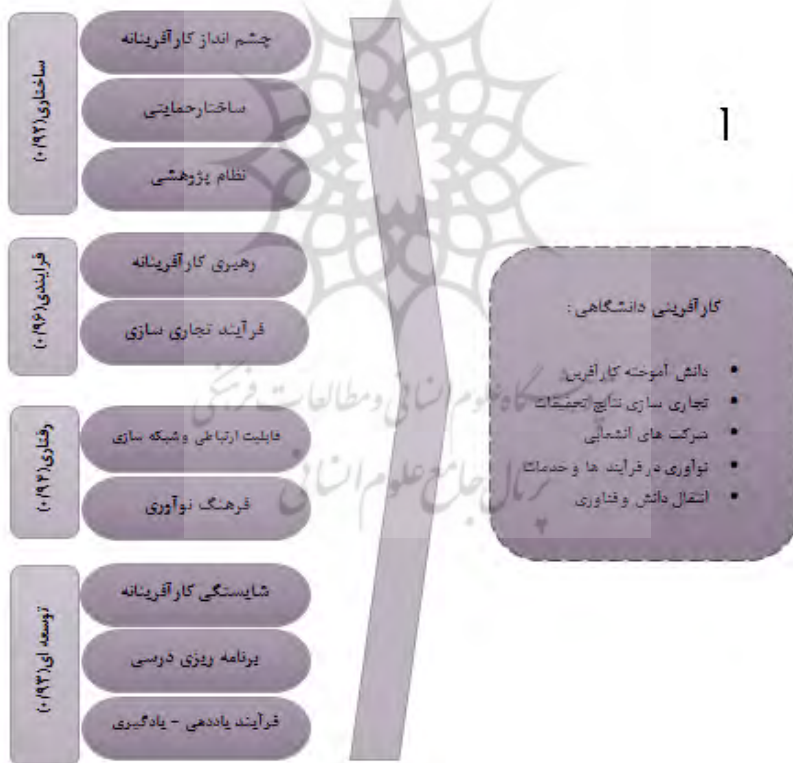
ساختاری(۰/۹۲)
چشم انداز کارآفرینانه
ساختارحمایتی
نظام پژوهشی

فرایندی(۰/۹۶)
رهبری کارآفرینانه
فرآیند تجاری سازی

رفتاری(۰/۹۴)
قابلیت ارتباطی وشبکه سازی
فرهنگ نوآوری

توسعه ای(۰/۹۳)
شایستگی کارآفرینانه
برنامه ریزی درسی
فرآیند یاددهی - یادگیری

1

کارآفرینی دانشگاهی :

• دانش آموخته کارآفرین
• تجاری سازی نتایج تحقیقات
• شرکت های انشعابی
• نوآوری در فرایند ها و خدمات
• انتقال دانش وفناوری

پژوهشگاه علوم انسانی ومطالعات فرهنگی
پرتال جامع علوم انسانی